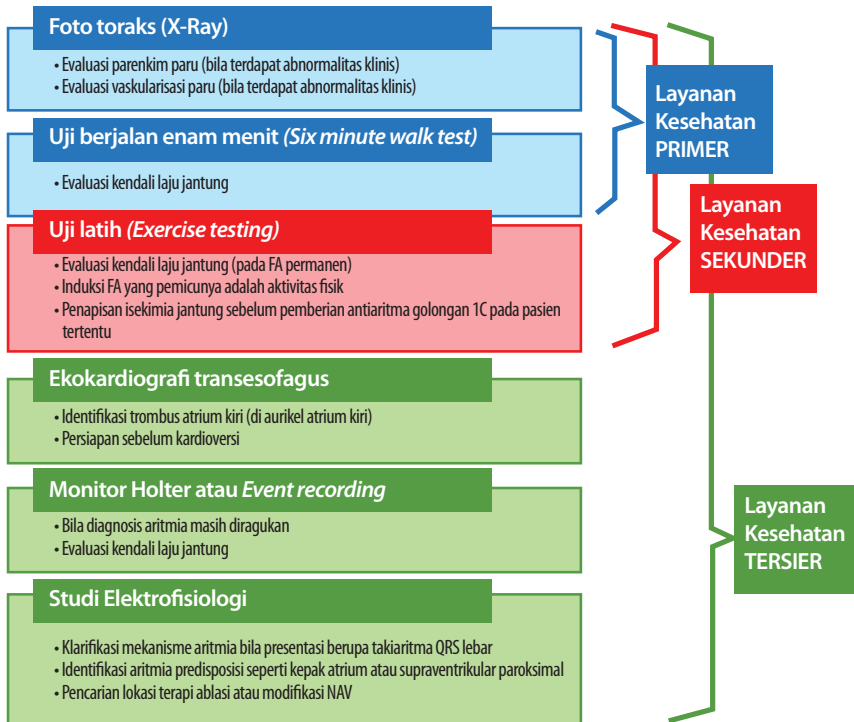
Foto toraks (X-Ray)

• Evaluasi parenkim paru (bila terdapat abnormalitas klinis)
• Evaluasi vaskularisasi paru (bila terdapat abnormalitas klinis)

Uji berjalan enam menit *(Six minute walk test)*

• Evaluasi kendali laju jantung

Uji latih *(Exercise testing)*

• Evaluasi kendali laju jantung (pada FA permanen)
• Induksi FA yang pemicunya adalah aktivitas fisik
• Penapisan isekimia jantung sebelum pemberian antiaritma golongan 1C pada pasien tertentu

Ekokardiografi transesofagus

• Identifikasi trombus atrium kiri (di aurikel atrium kiri)
• Persiapan sebelum kardioversi

Monitor Holter atau *Event recording*

• Bila diagnosis aritmia masih diragukan
• Evaluasi kendali laju jantung

Studi Elektrofisiologi

• Klarifikasi mekanisme aritmia bila presentasi berupa takiaritma QRS lebar
• Identifikasi aritmia predisposisi seperti kepak atrium atau supraventrikular paroksimal
• Pencarian lokasi terapi ablasi atau modifikasi NAV

Layanan Kesehatan PRIMER

Layanan Kesehatan SEKUNDER

Layanan Kesehatan TERSIER